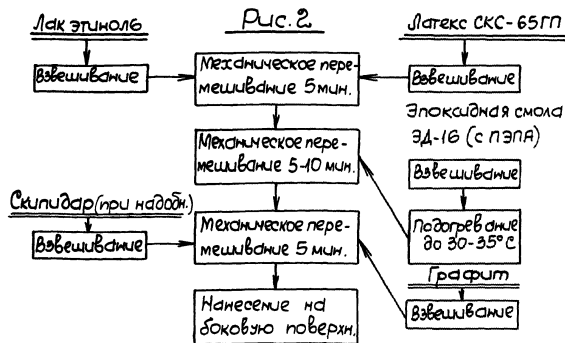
Рис. 2

Лак этиноль

Взвешивание

Механическое перемешивание 5 мин.

Латекс СКС-65ГП

Взвешивание

Эпоксидная смола ЭД-16 (с ПЭПА)

Механическое перемешивание 5-10 мин.

Взвешивание

Скипидар (при надобн.)

Взвешивание

Механическое перемешивание 5 мин.

Подогревание до 30-35°С

Графит

Нанесение на боковую поверхн.

Взвешивание